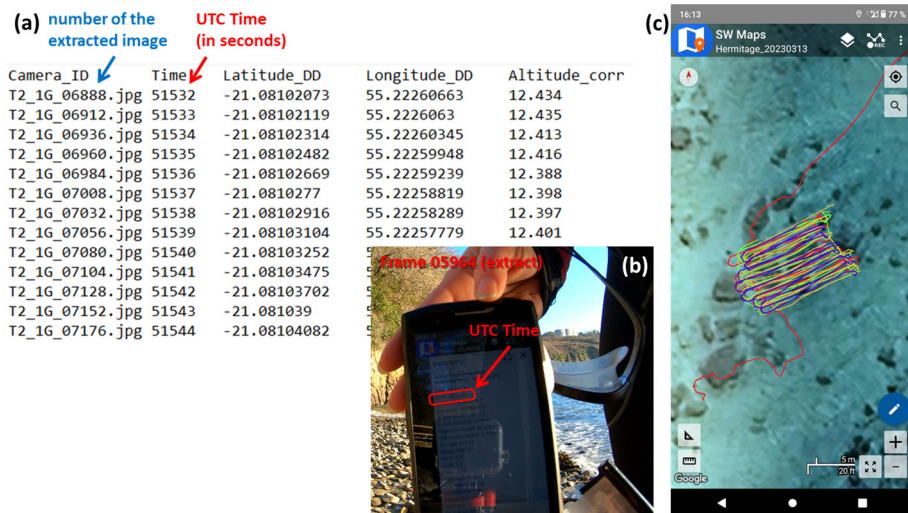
(a) number of the extracted image

UTC Time (in seconds)

| Camera_ID | Time | Latitude_DD | Longitude_DD | Altitude_corr |
|---|---|---|---|---|
| T2_1G_06888.jpg | 51532 | -21.08102073 | 55.22260663 | 12.434 |
| T2_1G_06912.jpg | 51533 | -21.08102119 | 55.2226063 | 12.435 |
| T2_1G_06936.jpg | 51534 | -21.08102314 | 55.22260345 | 12.413 |
| T2_1G_06960.jpg | 51535 | -21.08102482 | 55.22259948 | 12.416 |
| T2_1G_06984.jpg | 51536 | -21.08102669 | 55.22259239 | 12.388 |
| T2_1G_07008.jpg | 51537 | -21.0810277 | 55.22258819 | 12.398 |
| T2_1G_07032.jpg | 51538 | -21.08102916 | 55.22258289 | 12.397 |
| T2_1G_07056.jpg | 51539 | -21.08103104 | 55.22257779 | 12.401 |
| T2_1G_07080.jpg | 51540 | -21.08103252 | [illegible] | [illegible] |
| T2_1G_07104.jpg | 51541 | -21.08103475 | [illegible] | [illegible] |
| T2_1G_07128.jpg | 51542 | -21.08103702 | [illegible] | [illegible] |
| T2_1G_07152.jpg | 51543 | -21.081039 | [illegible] | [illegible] |
| T2_1G_07176.jpg | 51544 | -21.08104082 | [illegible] | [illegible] |

Frame 05964 (extract)

(b)

UTC Time

(c)

16:13

77 %

SW Maps

Hermitage_20230313

REC

5 m

20 ft

Google